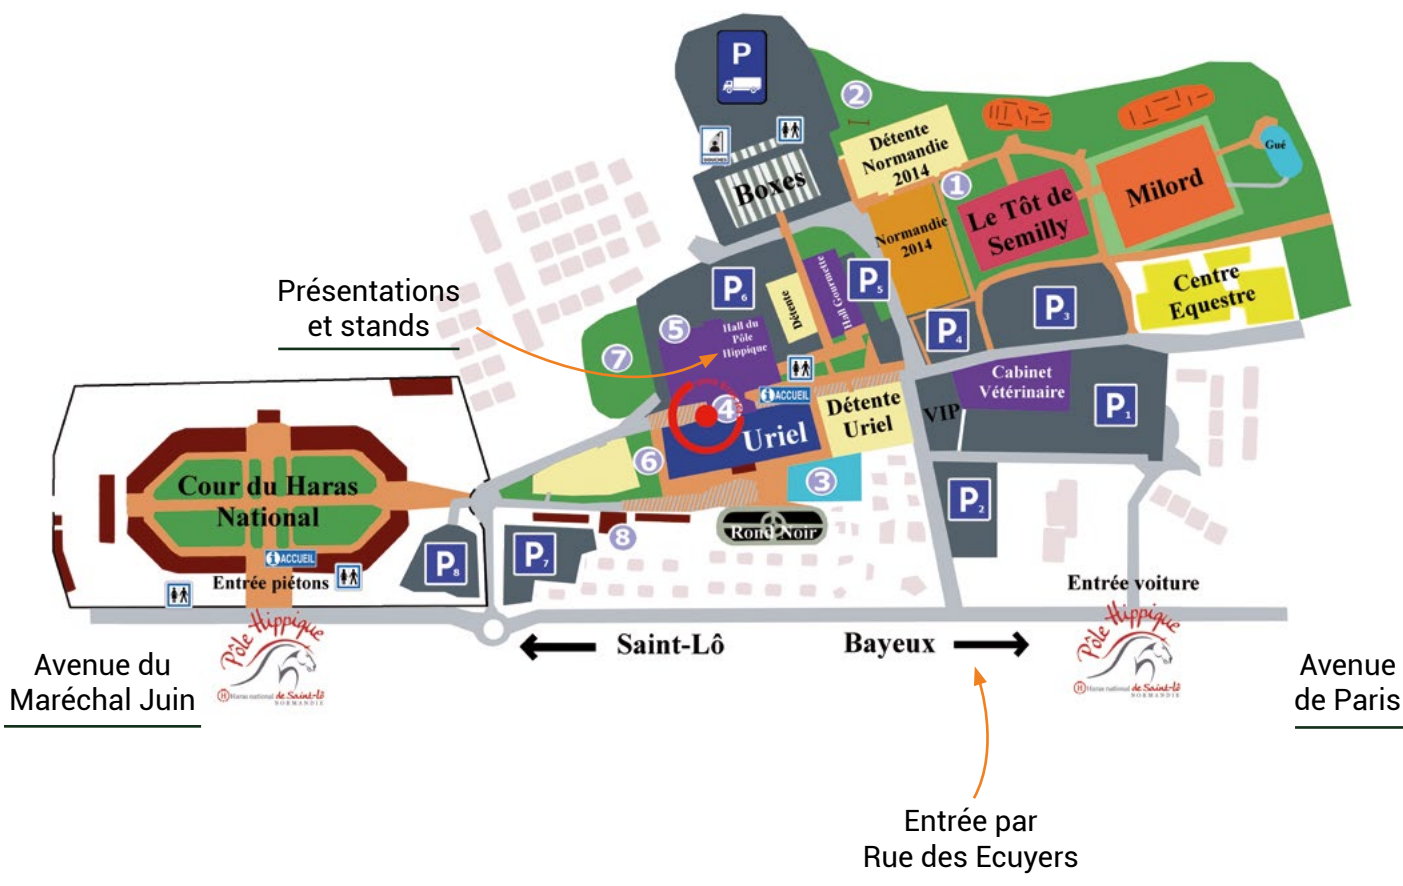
P

2

DOUCHES

Boxes

Détente Normandie 2014

1

Le Tôt de Semilly

Milord

Gué

Normandie 2014

Centre Equestre

P6

Détente

Hall Gourmette

P5

P4

P3

Présentations et stands

5

Hall du Pôle Hippique

7

ACCUEIL

Cabinet Vétérinaire

4

Détente Uriel

VIP

P1

Uriel

6

3

Cour du Haras National

ACCUEIL

P8

P7

8

Rond Noir

P2

Entrée piétons

Entrée voiture

Saint-Lô

Bayeux

Avenue du Maréchal Juin

Pôle Hippique
Haras national de Saint-Lô
NORMANDIE

Pôle Hippique
Haras national de Saint-Lô
NORMANDIE

Avenue de Paris

Entrée par Rue des Ecuyers